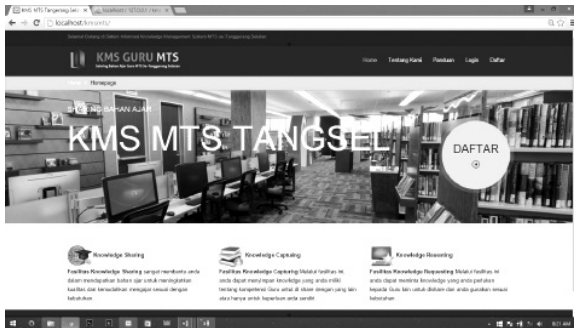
KMS MTS Tangerang Sel ×

localhost/kmsmts/

Selamat Datang di Sistem Informasi Knowledge Management System MTS se-Tangerang Selatan

KMS GURU MTS

Home Tentang Kami Panduan Login Daftar

Homepage

SHARING BAHAN AJAR

KMS MTS TANGSEL

DAFTAR

Knowledge Sharing

Fasilitas Knowledge Sharing sangat membantu anda dalam mendapatkan bahan ajar untuk meningkatkan kualitas dan kemampuan mengajar sesuai dengan kebutuhan

Knowledge Capturing

Fasilitas Knowledge Capturing Melalui fasilitas ini anda dapat menyimpan knowledge yang anda miliki tentang kompetensi Guru untuk di share dengan yang lain atau hanya untuk keperluan anda sendiri

Knowledge Requesting

Fasilitas Knowledge Requesting Melalui fasilitas ini anda dapat meminta knowledge yang anda perlukan kepada Guru lain untuk diskusi dan anda gunakan sesuai kebutuhan

8:21 AM